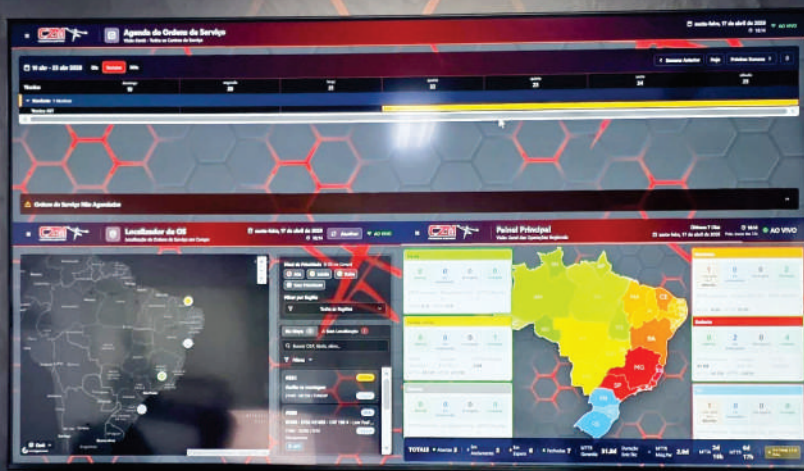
CEI

Agenda de Ordens de Serviço

Visão Geral - Todos os Centros de Serviço

sexta-feira, 17 de abril de 2026

AO VIVO

19 abr - 25 abr 2026

Dia

Semana

Mês

Semana Anterior

Hoje

Próxima Semana

Técnico

domingo 19

segunda 20

terça 21

quarta 22

quinta 23

sexta 24

sábado 25

Ordens de Serviço Não Agendadas

CEI

Localizador de OS

Localização de Ordens de Serviço em Campo

sexta-feira, 17 de abril de 2026

Atualizar

AO VIVO

Nível de Prioridade

Filtrar por Região

Todas as Regiões

Buscar CEP, Rua, Bairro, cidade...

Filtros

CEI

Painel Principal

Visão Geral das Operações Regionais

sexta-feira, 17 de abril de 2026

AO VIVO

CE

BA

MG

SP

TOTAIS

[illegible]